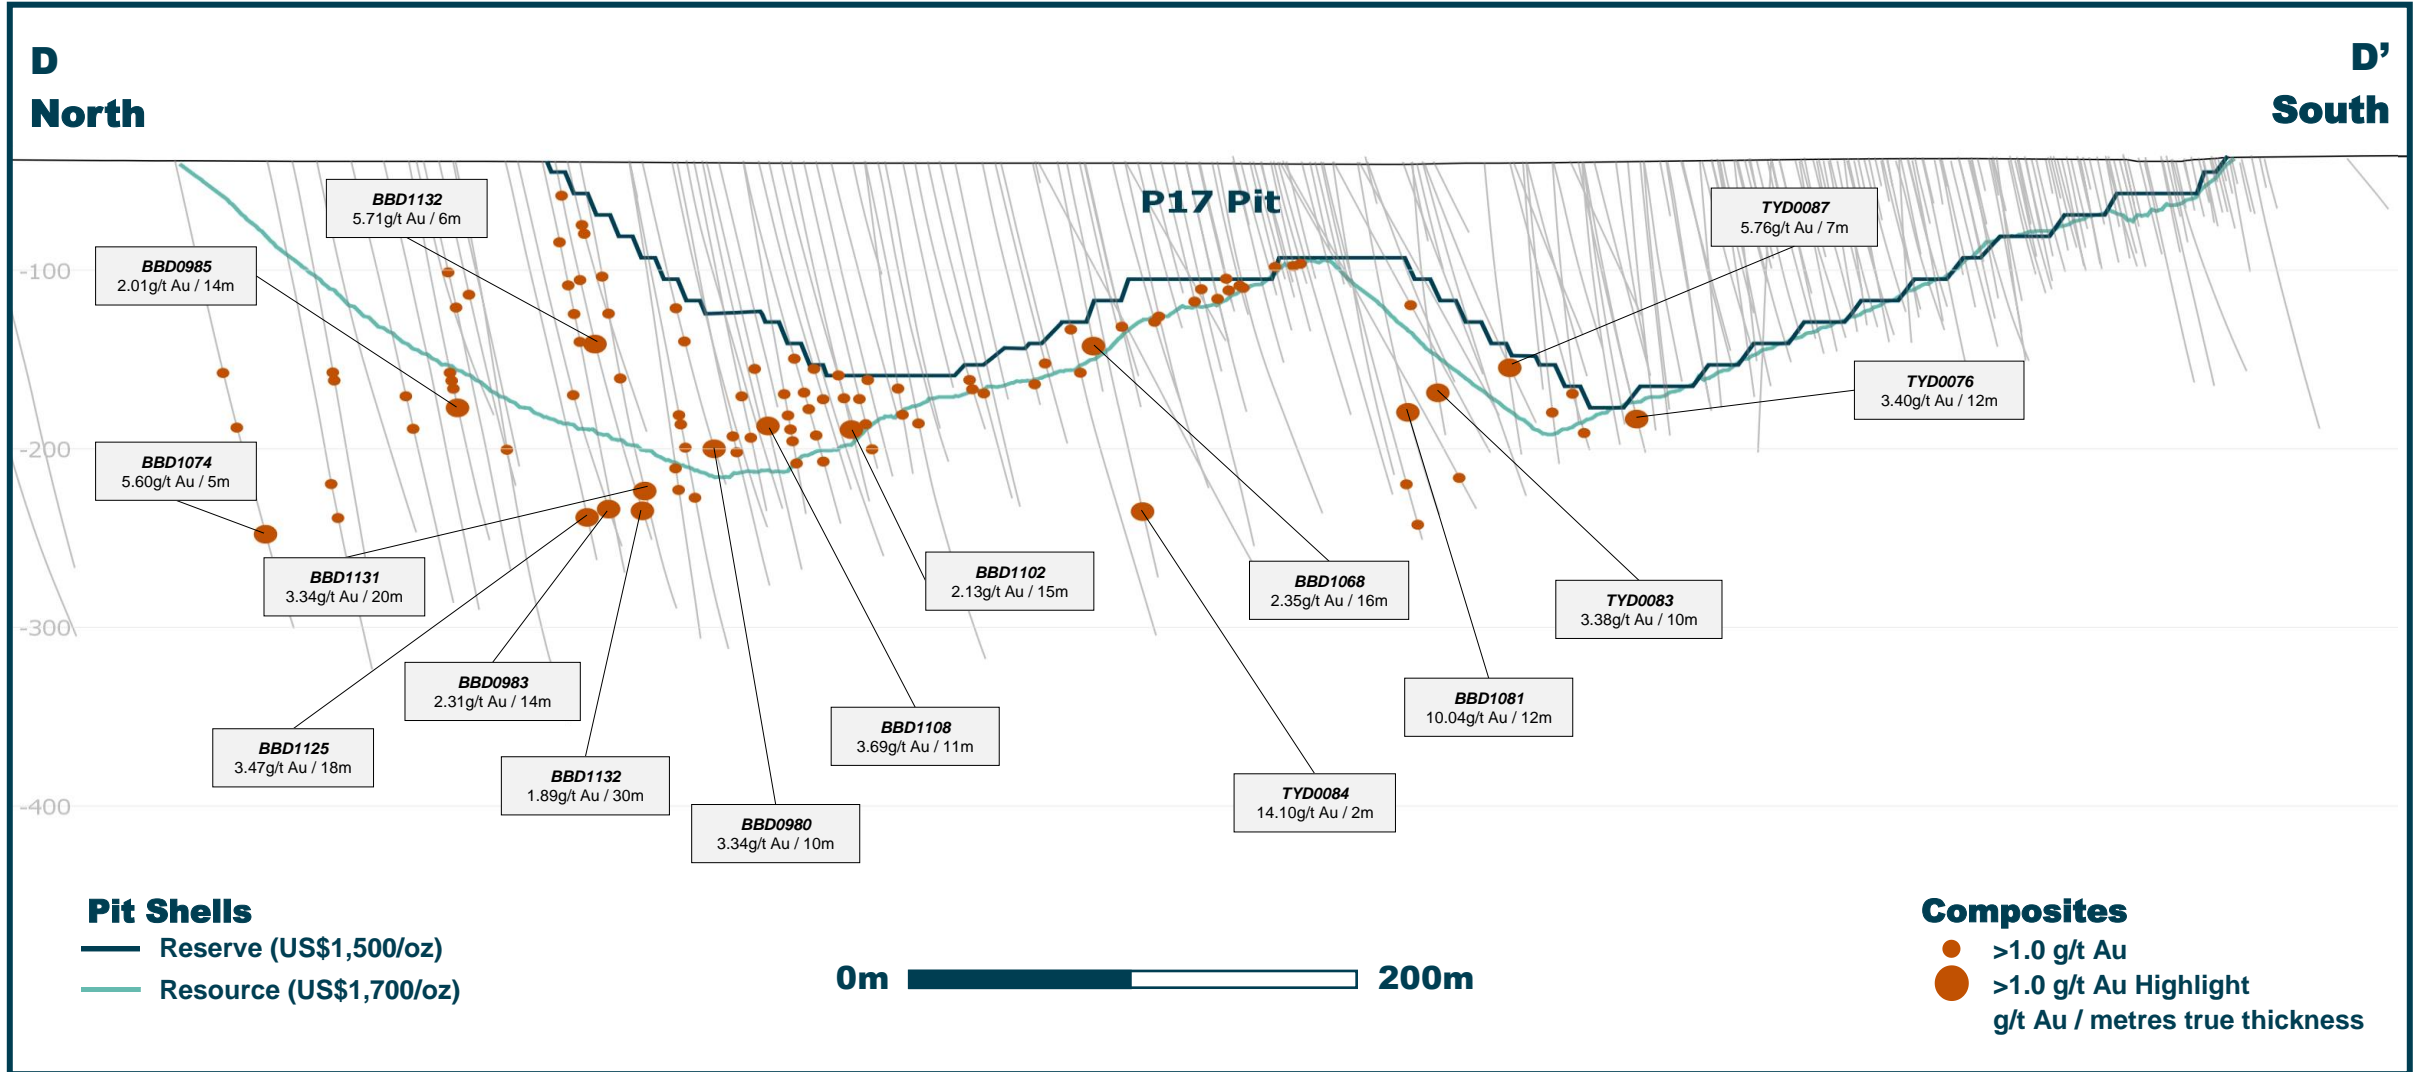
D
North

D'
South

P17 Pit

-100
-200
-300
-400

BBD1132
5.71g/t Au / 6m

BBD0985
2.01g/t Au / 14m

TYD0087
5.76g/t Au / 7m

TYD0076
3.40g/t Au / 12m

BBD1074
5.60g/t Au / 5m

BBD1131
3.34g/t Au / 20m

BBD1102
2.13g/t Au / 15m

BBD1068
2.35g/t Au / 16m

TYD0083
3.38g/t Au / 10m

BBD0983
2.31g/t Au / 14m

BBD1081
10.04g/t Au / 12m

BBD1108
3.69g/t Au / 11m

BBD1125
3.47g/t Au / 18m

BBD1132
1.89g/t Au / 30m

TYD0084
14.10g/t Au / 2m

BBD0980
3.34g/t Au / 10m

Pit Shells
Reserve (US$1,500/oz)
Resource (US$1,700/oz)

0m 200m

Composites
>1.0 g/t Au
>1.0 g/t Au Highlight
g/t Au / metres true thickness